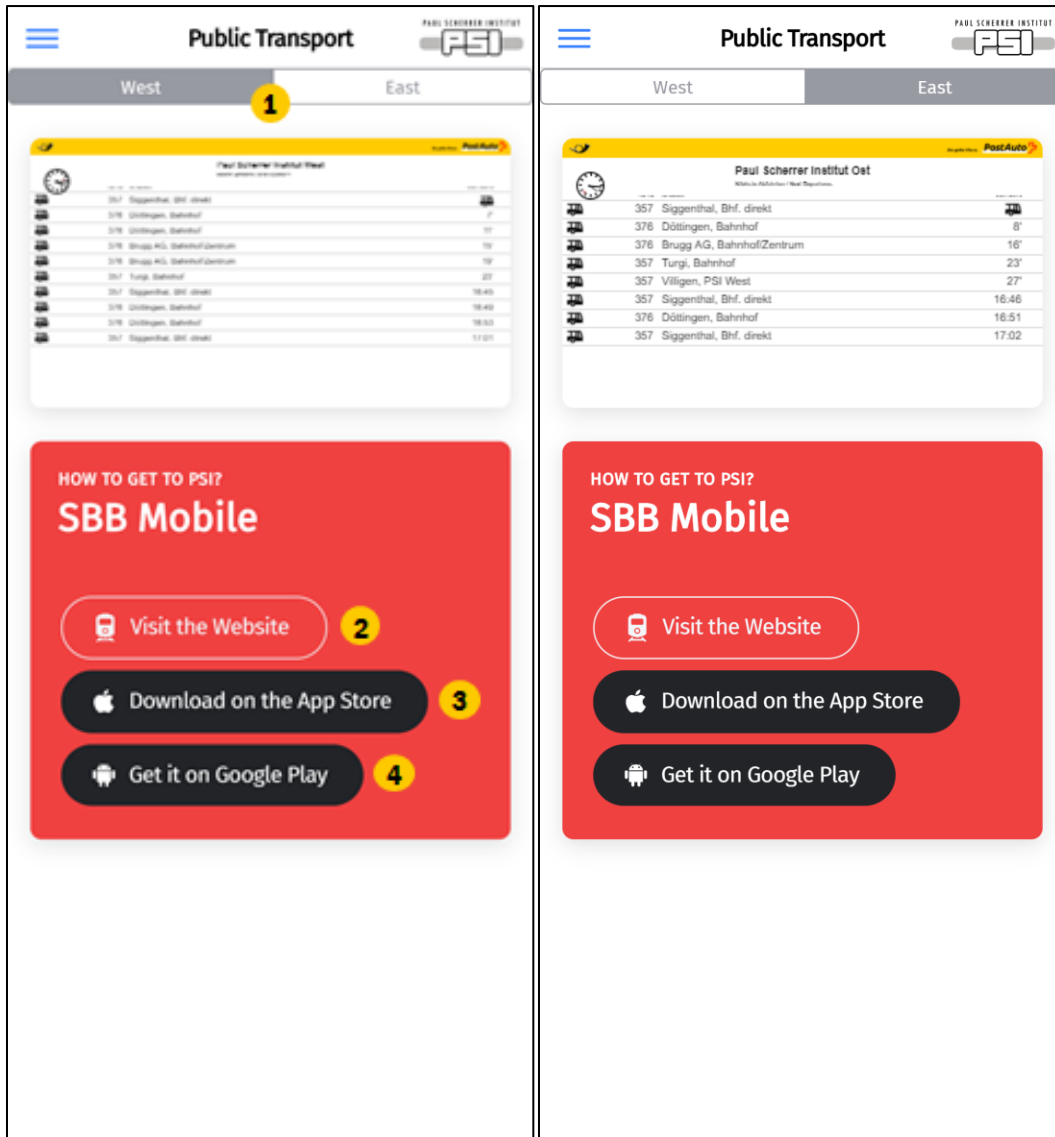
Public Transport

PAUL SCHERRER INSTITUT PSI

West | East

1

PostAuto

Paul Scherrer Institut West

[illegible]

| | | | |
|---|---|---|---|
| | 357 | Siggenthal, Bhf. direkt | |
| | 376 | Döttingen, Bahnhof | 7' |
| | 376 | Döttingen, Bahnhof | 11' |
| | 376 | Brugg AG, Bahnhof/Zentrum | 15' |
| | 376 | Brugg AG, Bahnhof/Zentrum | 19' |
| | 357 | Turgi, Bahnhof | 27' |
| | 357 | Siggenthal, Bhf. direkt | 16:45 |
| | 376 | Döttingen, Bahnhof | 16:49 |
| | 376 | Döttingen, Bahnhof | 16:53 |
| | 357 | Siggenthal, Bhf. direkt | 17:01 |

HOW TO GET TO PSI?

SBB Mobile

Visit the Website

2

Download on the App Store

3

Get it on Google Play

4

Public Transport

PAUL SCHERRER INSTITUT PSI

West | East

PostAuto

Paul Scherrer Institut Ost

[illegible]

| | | | |
|---|---|---|---|
| | 357 | Siggenthal, Bhf. direkt | |
| | 376 | Döttingen, Bahnhof | 8' |
| | 376 | Brugg AG, Bahnhof/Zentrum | 16' |
| | 357 | Turgi, Bahnhof | 23' |
| | 357 | Villigen, PSI West | 27' |
| | 357 | Siggenthal, Bhf. direkt | 16:46 |
| | 376 | Döttingen, Bahnhof | 16:51 |
| | 357 | Siggenthal, Bhf. direkt | 17:02 |

HOW TO GET TO PSI?

SBB Mobile

Visit the Website

Download on the App Store

Get it on Google Play